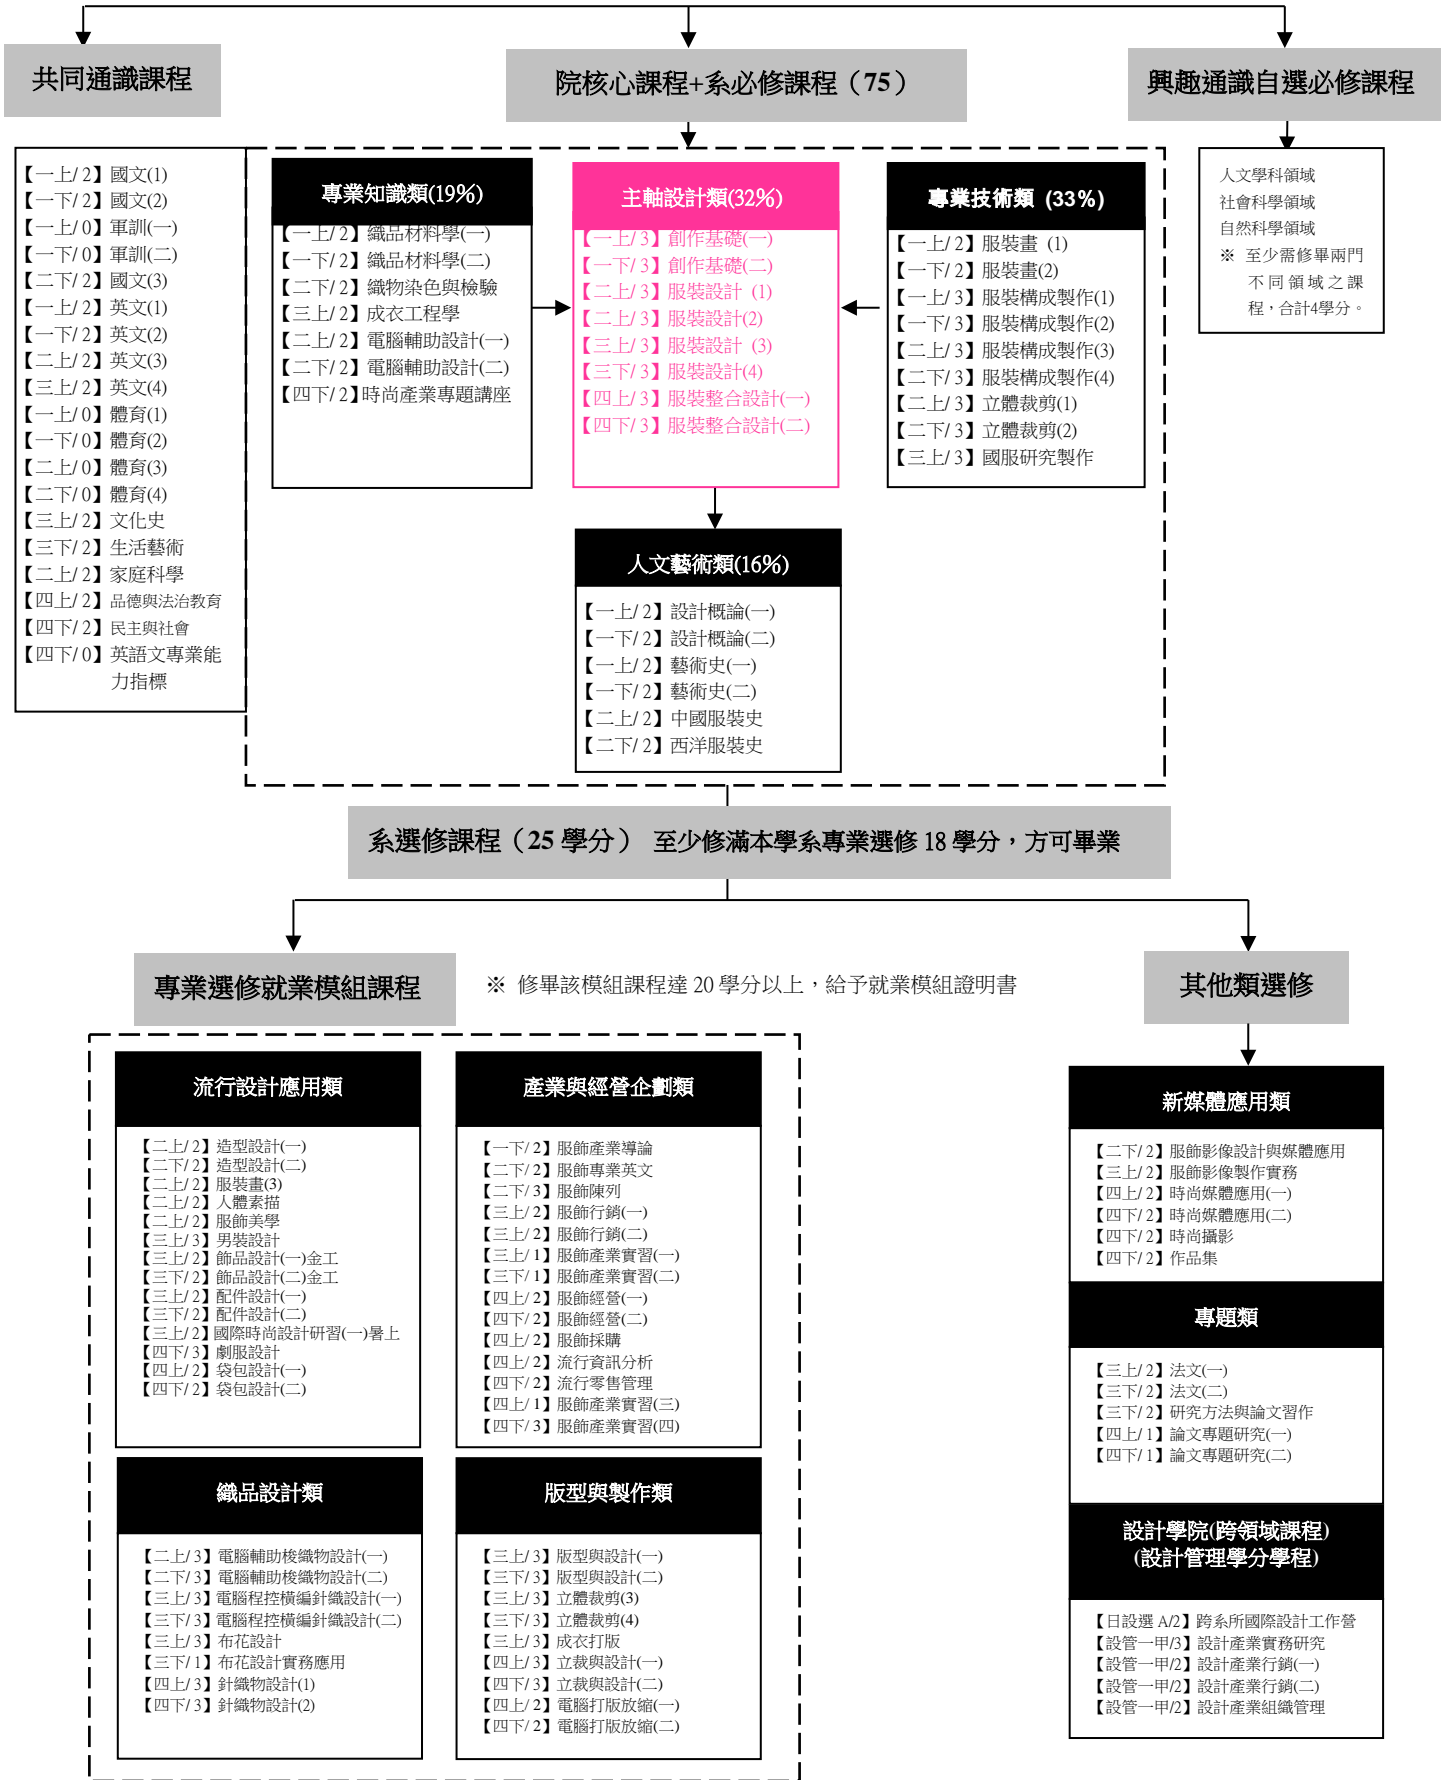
共同通識課程

院核心課程+系必修課程（75）

興趣通識自選必修課程

【一上/2】國文(1)
【一下/2】國文(2)
【一上/0】軍訓(一)
【一下/0】軍訓(二)
【二下/2】國文(3)
【一上/2】英文(1)
【一下/2】英文(2)
【二上/2】英文(3)
【三上/2】英文(4)
【一上/0】體育(1)
【一下/0】體育(2)
【二上/0】體育(3)
【二下/0】體育(4)
【三上/2】文化史
【三下/2】生活藝術
【二上/2】家庭科學
【四上/2】品德與法治教育
【四下/2】民主與社會
【四下/0】英語文專業能力指標

專業知識類(19%)
【一上/2】織品材料學(一)
【一下/2】織品材料學(二)
【二下/2】織物染色與檢驗
【三上/2】成衣工程學
【二上/2】電腦輔助設計(一)
【二下/2】電腦輔助設計(二)
【四下/2】時尚產業專題講座

主軸設計類(32%)
【一上/3】創作基礎(一)
【一下/3】創作基礎(二)
【二上/3】服裝設計 (1)
【二下/3】服裝設計(2)
【三上/3】服裝設計 (3)
【三下/3】服裝設計(4)
【四上/3】服裝整合設計(一)
【四下/3】服裝整合設計(二)

專業技術類 (33%)
【一上/2】服裝畫 (1)
【一下/2】服裝畫(2)
【一上/3】服裝構成製作(1)
【一下/3】服裝構成製作(2)
【二上/3】服裝構成製作(3)
【二下/3】服裝構成製作(4)
【二上/3】立體裁剪(1)
【二下/3】立體裁剪(2)
【三上/3】國服研究製作

人文學科領域
社會科學領域
自然科學領域
※ 至少需修畢兩門不同領域之課程，合計4學分。

人文藝術類(16%)
【一上/2】設計概論(一)
【一下/2】設計概論(二)
【一上/2】藝術史(一)
【一下/2】藝術史(二)
【二上/2】中國服裝史
【二下/2】西洋服裝史

系選修課程（25 學分） 至少修滿本學系專業選修 18 學分，方可畢業

專業選修就業模組課程

※ 修畢該模組課程達 20 學分以上，給予就業模組證明書

其他類選修

流行設計應用類
【二上/2】造型設計(一)
【二下/2】造型設計(二)
【二上/2】服裝畫(3)
【二上/2】人體素描
【二上/2】服飾美學
【三上/3】男裝設計
【三上/2】飾品設計(一)金工
【三下/2】飾品設計(二)金工
【三上/2】配件設計(一)
【三下/2】配件設計(二)
【三上/2】國際時尚設計研習(一)暑上
【四下/3】劇服設計
【四上/2】袋包設計(一)
【四下/2】袋包設計(二)

產業與經營企劃類
【一下/2】服飾產業導論
【二下/2】服飾專業英文
【二下/3】服飾陳列
【三上/2】服飾行銷(一)
【三上/2】服飾行銷(二)
【三上/1】服飾產業實習(一)
【三下/1】服飾產業實習(二)
【四上/2】服飾經營(一)
【四下/2】服飾經營(二)
【四上/2】服飾採購
【四上/2】流行資訊分析
【四下/2】流行零售管理
【四上/1】服飾產業實習(三)
【四下/3】服飾產業實習(四)

新媒體應用類
【二下/2】服飾影像設計與媒體應用
【三上/2】服飾影像製作實務
【四上/2】時尚媒體應用(一)
【四下/2】時尚媒體應用(二)
【四下/2】時尚攝影
【四下/2】作品集

專題類
【三上/2】法文(一)
【三下/2】法文(二)
【三下/2】研究方法與論文習作
【四上/1】論文專題研究(一)
【四下/1】論文專題研究(二)

織品設計類
【二上/3】電腦輔助梭織物設計(一)
【二下/3】電腦輔助梭織物設計(二)
【三上/3】電腦程控橫編針織設計(一)
【三下/3】電腦程控橫編針織設計(二)
【三上/3】布花設計
【三下/1】布花設計實務應用
【四上/3】針織物設計(1)
【四下/3】針織物設計(2)

版型與製作類
【三上/3】版型與設計(一)
【三下/3】版型與設計(二)
【三上/3】立體裁剪(3)
【三下/3】立體裁剪(4)
【三上/3】成衣打版
【四上/3】立裁與設計(一)
【四下/3】立裁與設計(二)
【四上/2】電腦打版放縮(一)
【四下/2】電腦打版放縮(二)

設計學院(跨領域課程)
(設計管理學分學程)
【日設選 A/2】跨系所國際設計工作營
【設管一甲/3】設計產業實務研究
【設管一甲/2】設計產業行銷(一)
【設管一甲/2】設計產業行銷(二)
【設管一甲/2】設計產業組織管理